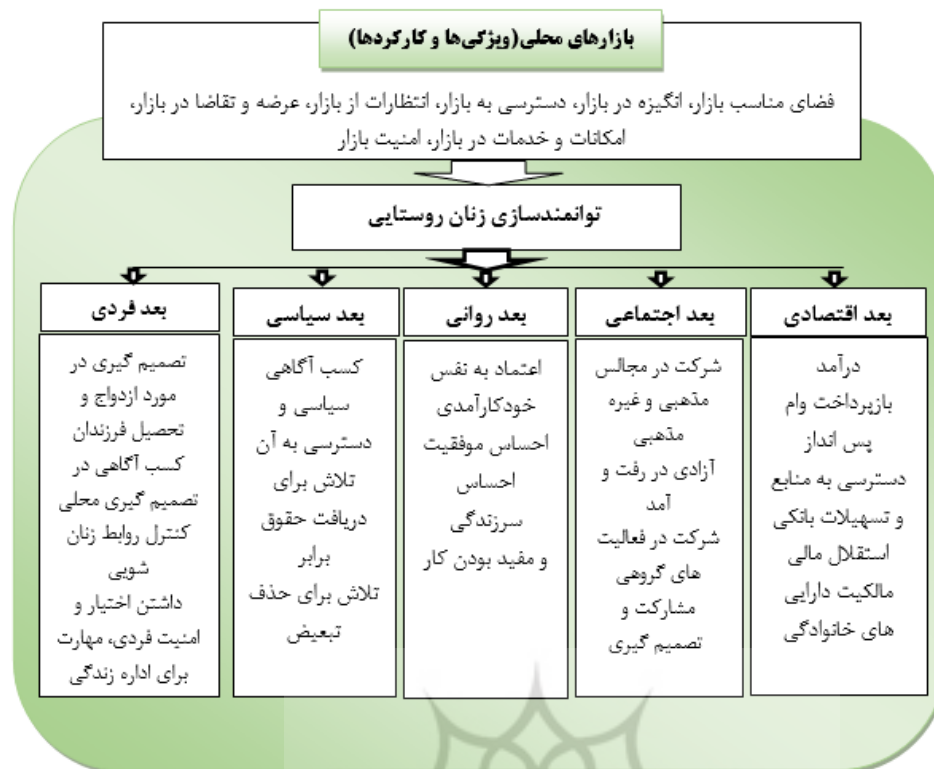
بازارهای محلی(ویژگی‌ها و کارکردها)

فضای مناسب بازار، انگیزه در بازار، دسترسی به بازار، انتظارات از بازار، عرضه و تقاضا در بازار، امکانات و خدمات در بازار، امنیت بازار

توانمندسازی زنان روستایی

بعد اقتصادی

درآمد
بازپرداخت وام
پس انداز
دسترسی به منابع و تسهیلات بانکی
استقلال مالی
مالکیت دارایی های خانوادگی

بعد اجتماعی

شرکت در مجالس مذهبی و غیره مذهبی
آزادی در رفت و آمد
شرکت در فعالیت های گروهی
مشارکت و تصمیم گیری

بعد روانی

اعتماد به نفس
خودکارآمدی
احساس موفقیت
احساس سرزندگی
و مفید بودن کار

بعد سیاسی

کسب آگاهی سیاسی و دسترسی به آن
تلاش برای دریافت حقوق برابر
تلاش برای حذف تبعیض

بعد فردی

تصمیم گیری در مورد ازدواج و تحصیل فرزندان
کسب آگاهی در تصمیم گیری محلی
کنترل روابط زنان شویی
داشتن اختیار و امنیت فردی، مهارت برای اداره زندگی